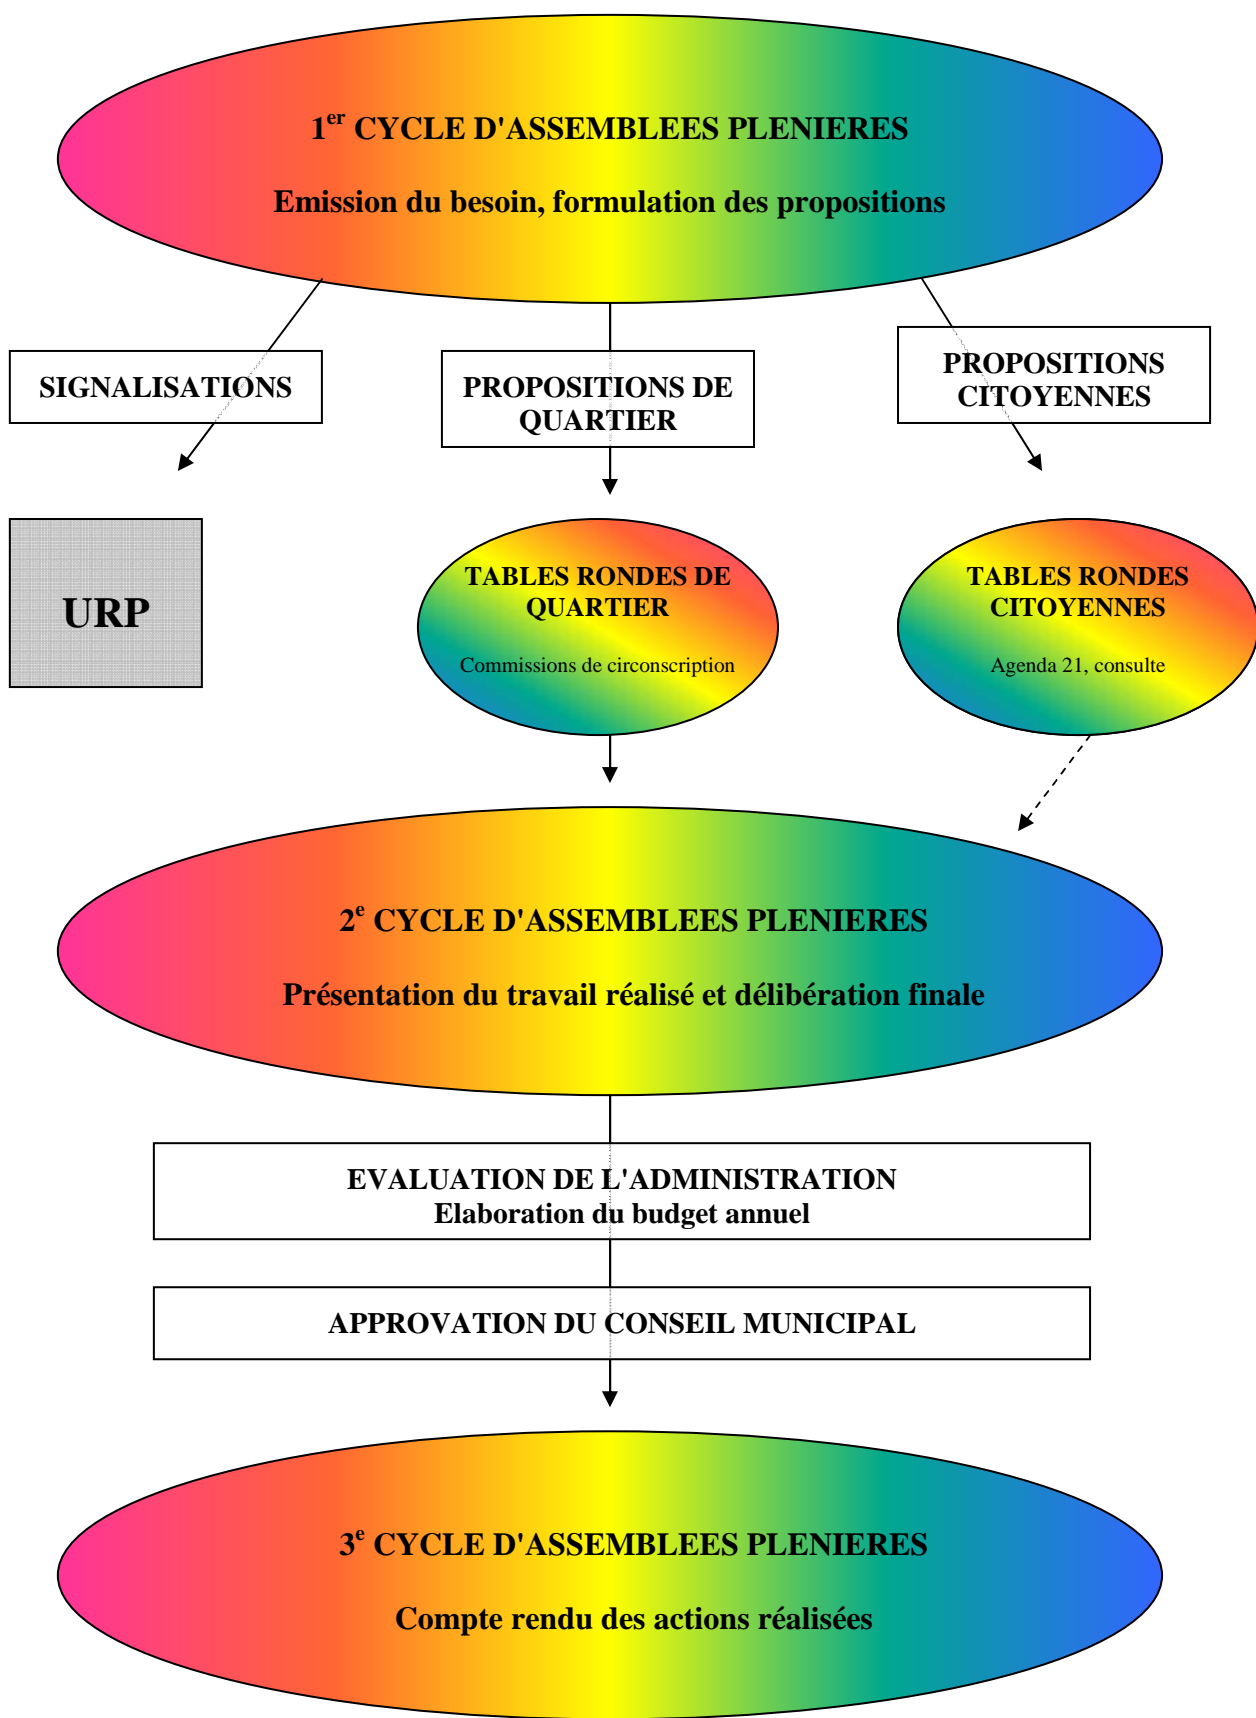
1$^{er}$ CYCLE D'ASSEMBLEES PLENIERES

Emission du besoin, formulation des propositions

SIGNALISATIONS

PROPOSITIONS DE QUARTIER

PROPOSITIONS CITOYENNES

URP

TABLES RONDES DE QUARTIER

Commissions de circonscription

TABLES RONDES CITOYENNES

Agenda 21, consulte

2$^{e}$ CYCLE D'ASSEMBLEES PLENIERES

Présentation du travail réalisé et délibération finale

EVALUATION DE L'ADMINISTRATION
Elaboration du budget annuel

APPROVATION DU CONSEIL MUNICIPAL

3$^{e}$ CYCLE D'ASSEMBLEES PLENIERES

Compte rendu des actions réalisées